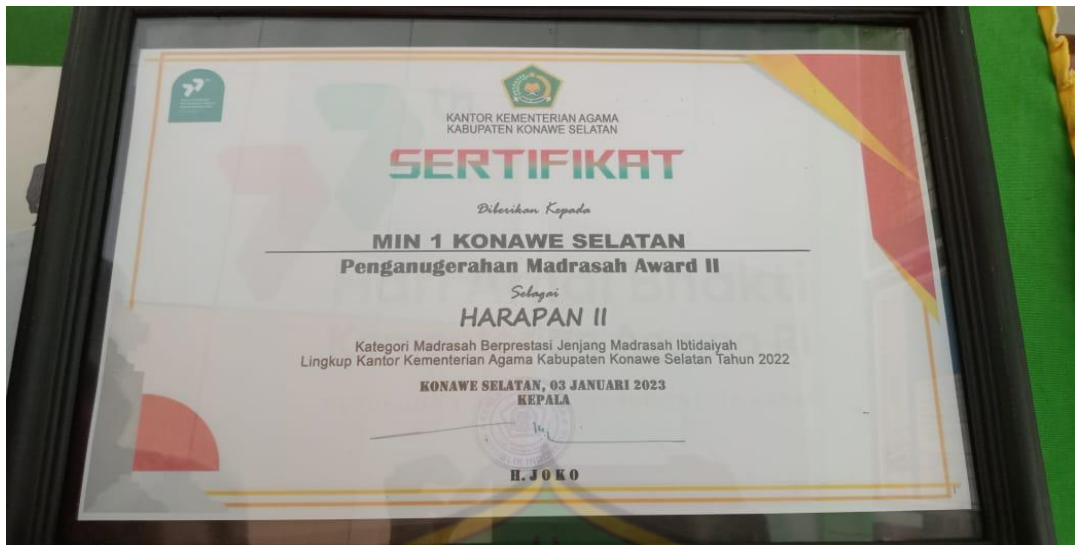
KANTOR KEMENTERIAN AGAMA
KABUPATEN KONAWE SELATAN

SERTIFIKAT

Diberikan Kepada

MIN 1 KONAWE SELATAN

Penganugerahan Madrasah Award II

Sebagai

HARAPAN II

Kategori Madrasah Berprestasi Jenjang Madrasah Ibtidaiyah
Lingkup Kantor Kementerian Agama Kabupaten Konawe Selatan Tahun 2022

KONAWE SELATAN, 03 JANUARI 2023
KEPALA

H. JOKO